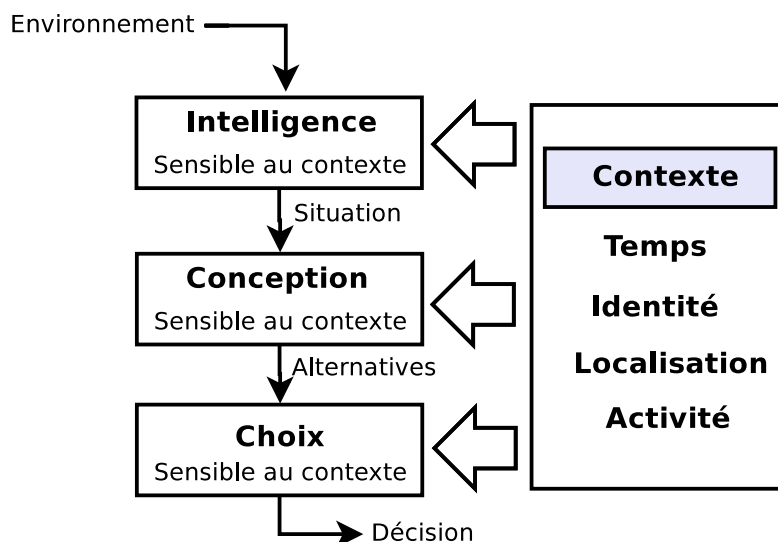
Environnement

**Intelligence**
Sensible au contexte

Situation

**Conception**
Sensible au contexte

Alternatives

**Choix**
Sensible au contexte

Décision

**Contexte**

**Temps**

**Identité**

**Localisation**

**Activité**